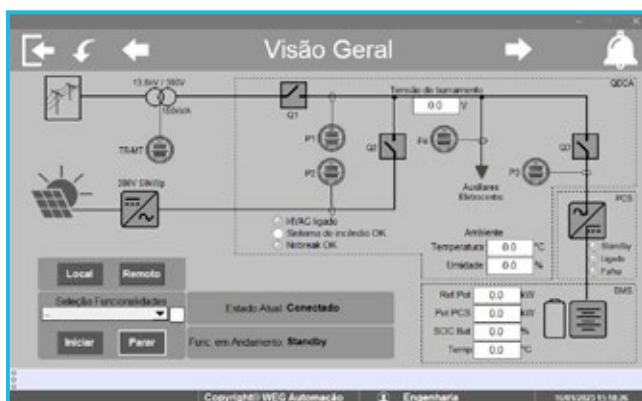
Visão Geral

13.8kV / 380V
150kVA

TSMT

QDCA

Tensão do barramento
0.0 V

Q1

P1

P2

Q2

P4

Q3

P3

Auxiliares Eletrocentro

380V 50kWp

HVAC ligado
Sistema de incêndio OK
Nobreak OK

Ambiente
Temperatura 0.0 °C
Umidade 0.0 %

PCS
Standby
Ligado
Falha

BMS

Local
Remoto

Seleção Funcionalidades

Iniciar
Parar

Estado Atual: Conectado

Func. em Andamento: Standby

Ref Pot 0.0 kW
Pot PCS 0.0 kW
SOC Bat 0.0 %
Temp 0.0 °C

Copyright© WEG Automação
Engenharia
10/05/2023 11:18:26